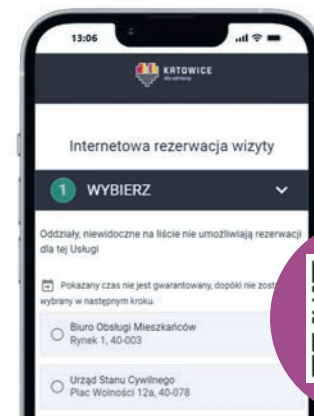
13:06

KATOWICE

Internetowa rezerwacja wizyty

1 WYBIERZ

Oddziały, niewidoczne na liście nie umożliwiają rezerwacji dla tej Usługi

Pokazany czas nie jest gwarantowany, dopóki nie zost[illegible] wybrany w następnym kroku.

Biuro Obsługi Mieszkańców
Rynek 1, 40-003

Urząd Stanu Cywilnego
Plac Wolności 12a, 40-078